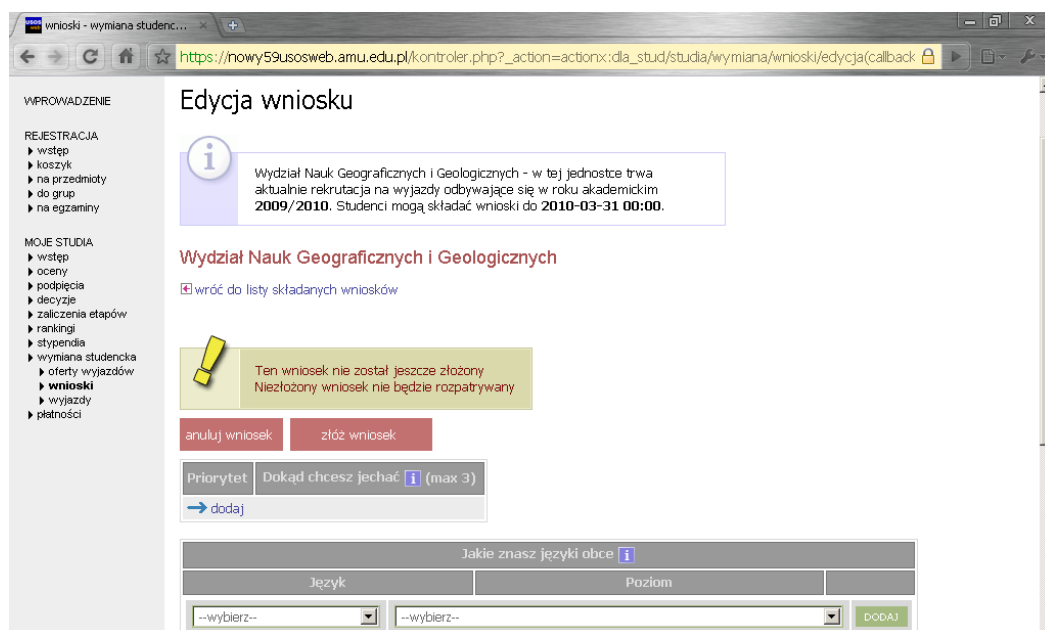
wnioski - wymiana studenc... ×

https://nowy59usosweb.amu.edu.pl/kontroler.php?_action=actionx:dla_stud/studia/wymiana/wnioski/edycja(callback

WPROWADZENIE

REJESTRACJA
wstęp
koszyk
na przedmioty
do grup
na egzaminy

MOJE STUDIA
wstęp
oceny
podpięcia
decyzje
zaliczenia etapów
rankingi
stypendia
wymiana studencka
oferty wyjazdów
wnioski
wyjazdy
płatności

Edycja wniosku

Wydział Nauk Geograficznych i Geologicznych - w tej jednostce trwa aktualnie rekrutacja na wyjazdy odbywające się w roku akademickim **2009/2010**. Studenci mogą składać wnioski do **2010-03-31 00:00**.

Wydział Nauk Geograficznych i Geologicznych

wróć do listy składanych wniosków

Ten wniosek nie został jeszcze złożony
Niezłożony wniosek nie będzie rozpatrywany

anuluj wniosek | złóż wniosek

| Priorytet | Dokąd chcesz jechać (max 3) |
|---|---|
| dodaj | |

| Jakie znasz języki obce | | |
|---|---|---|
| Język | Poziom | |
| --wybierz-- | --wybierz-- | DODAJ |